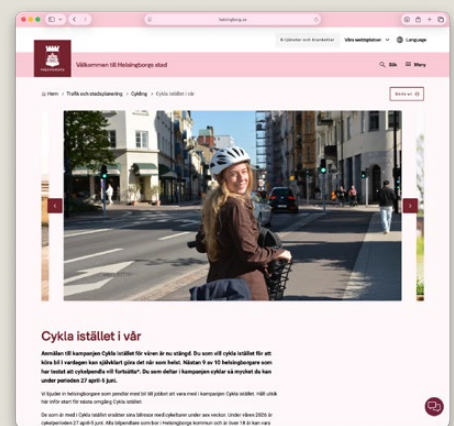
helsingborg.se

E-tjänster och blanketter Våra webbplatser Language

Helsingborgs

Välkommen till Helsingborgs stad

Sök Meny

Hem > Trafik och stadsplanering > Cykling > Cykla istället i vår

Skriv ut

Cykla istället i vår

Anmälan till kampanjen Cykla istället för våren är nu stängd. Du som vill cykla istället för att köra bil i vardagen kan självklart göra det när som helst. Nästan 9 av 10 helsingborgare som har testat att cykelpendla vill fortsätta*. Du som deltar i kampanjen cyklar så mycket du kan under perioden 27 april-5 juni.

Vi hjälper helsingborgare som pendlar med bil till jobbet att vara med i kampanjen Cykla istället. Håll utkik här inför start för nästa omgång Cykla istället.

De som är med i Cykla istället ersätter sina bilresor med cykelturer under sex veckor. Under våren 2026 är cykelperioden 27 april-5 juni. Alla bilpendlare som bor i Helsingborgs kommun och är över 18 år kan vara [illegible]